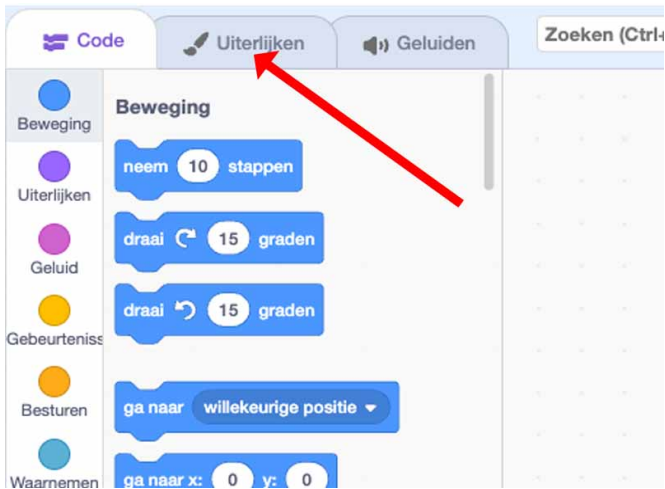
Code
Uiterlijken
Geluiden
Zoeken (Ctrl+

Beweging
Uiterlijken
Geluid
Gebeurteniss
Besturen
Waarnemen

Beweging
neem 10 stappen
draai 15 graden
draai 15 graden
ga naar willekeurige positie
ga naar x: 0 y: 0